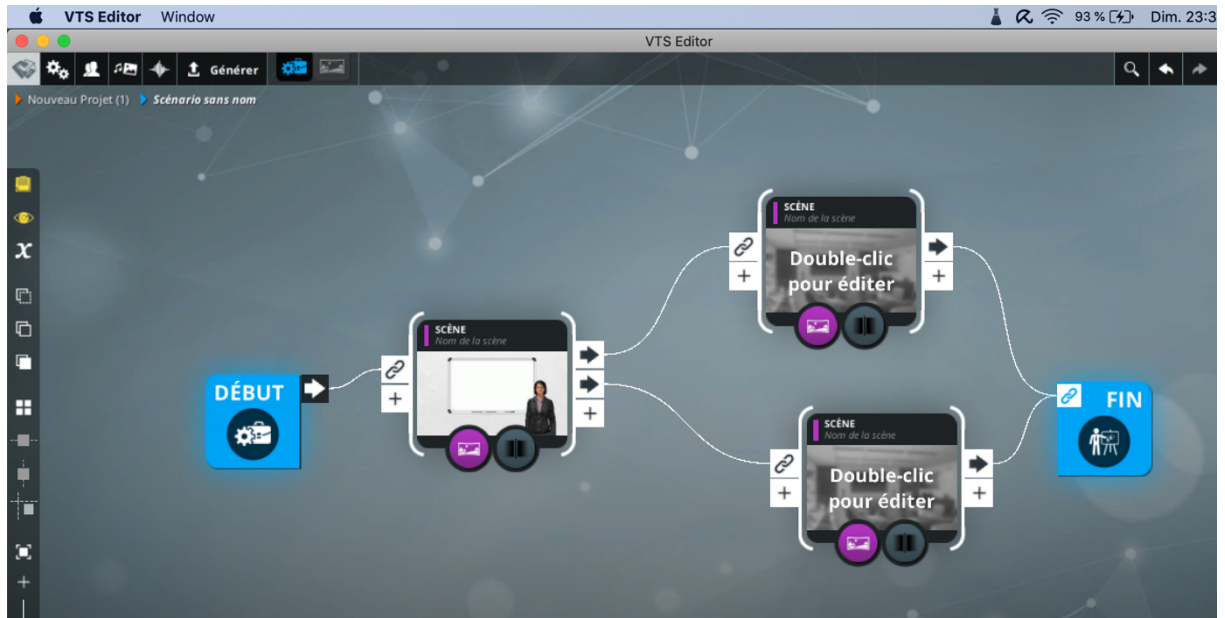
VTS Editor Window

93 % Dim. 23:3

VTS Editor

Générer

Nouveau Projet (1) Scénario sans nom

$x$

DÉBUT

SCÈNE
Nom de la scène

SCÈNE
Nom de la scène
Double-clic pour éditer

SCÈNE
Nom de la scène
Double-clic pour éditer

FIN